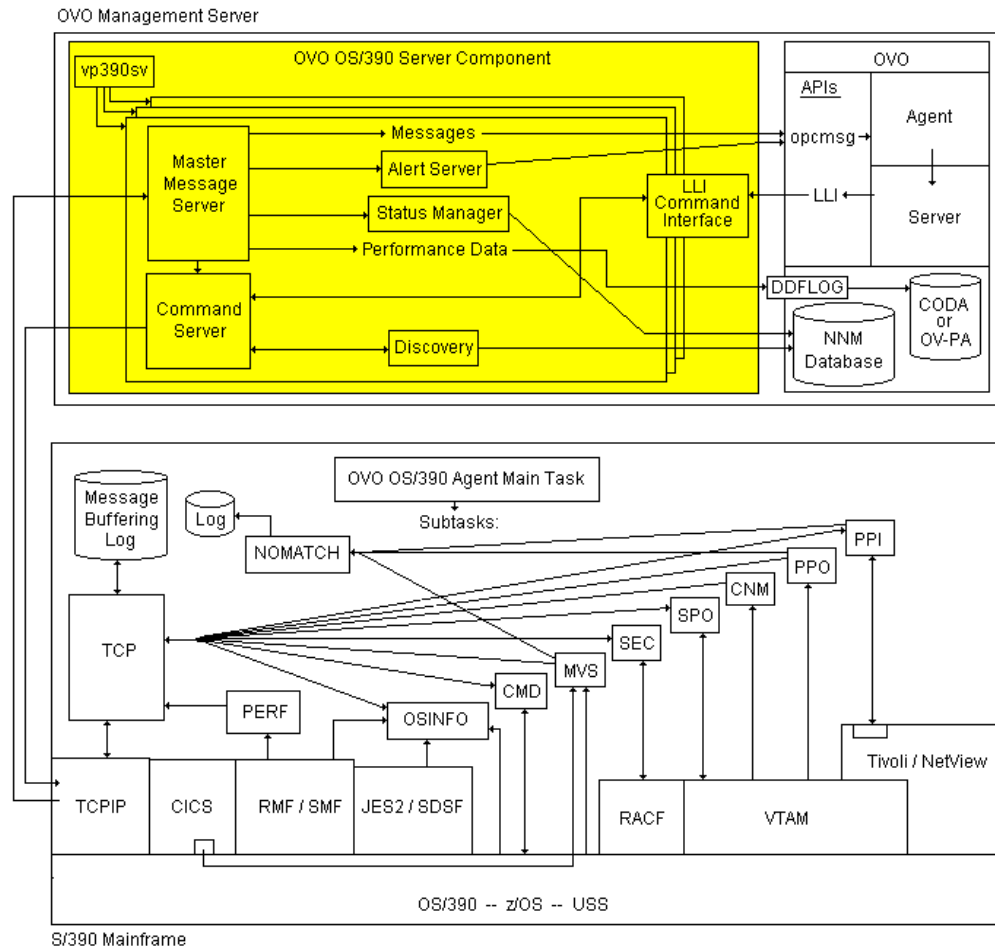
OVO Management Server

OVO OS/390 Server Component

vp390sv

Master Message Server

Messages

Alert Server

Status Manager

Performance Data

LLI Command Interface

Command Server

Discovery

OVO

APIs

Agent

opcmsg

LLI

Server

DDFLOG

CODA or OV-PA

NNM Database

OVO OS/390 Agent Main Task

Subtasks:

Message Buffering Log

Log

NOMATCH

PPI

PPO

CNM

SPO

SEC

MVS

CMD

TCP

PERF

OSINFO

Tivoli / NetView

TCPIP

CICS

RMF / SMF

JES2 / SDSF

RACF

VTAM

OS/390 -- z/OS -- USS

S/390 Mainframe